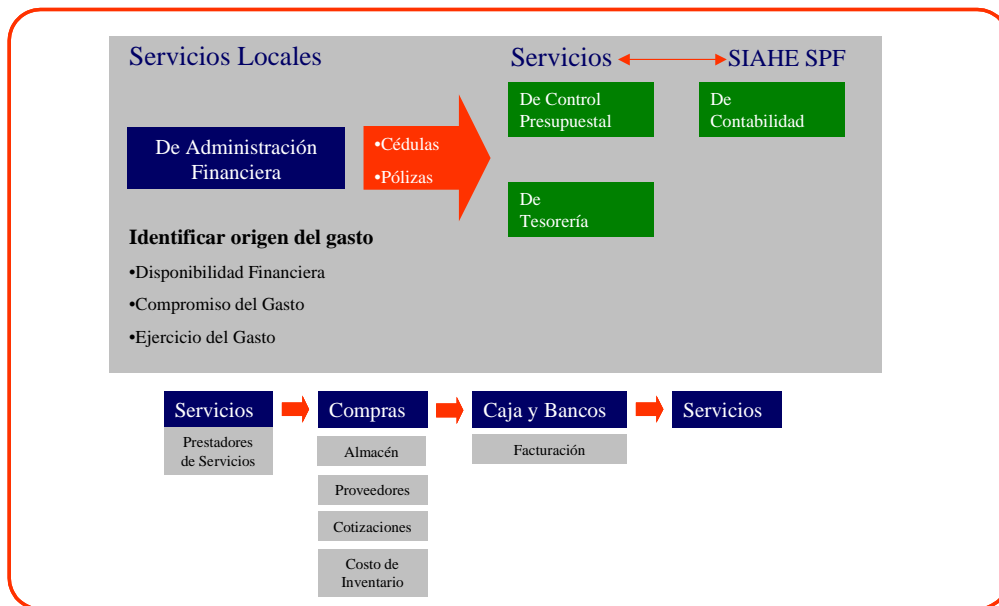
Servicios Locales

Servicios SIAHE SPF

De Control Presupuestal

De Contabilidad

De Administración Financiera

•Cédulas

•Pólizas

De Tesorería

Identificar origen del gasto

•Disponibilidad Financiera

•Compromiso del Gasto

•Ejercicio del Gasto

Servicios

Prestadores de Servicios

Compras

Almacén

Proveedores

Cotizaciones

Costo de Inventario

Caja y Bancos

Facturación

Servicios